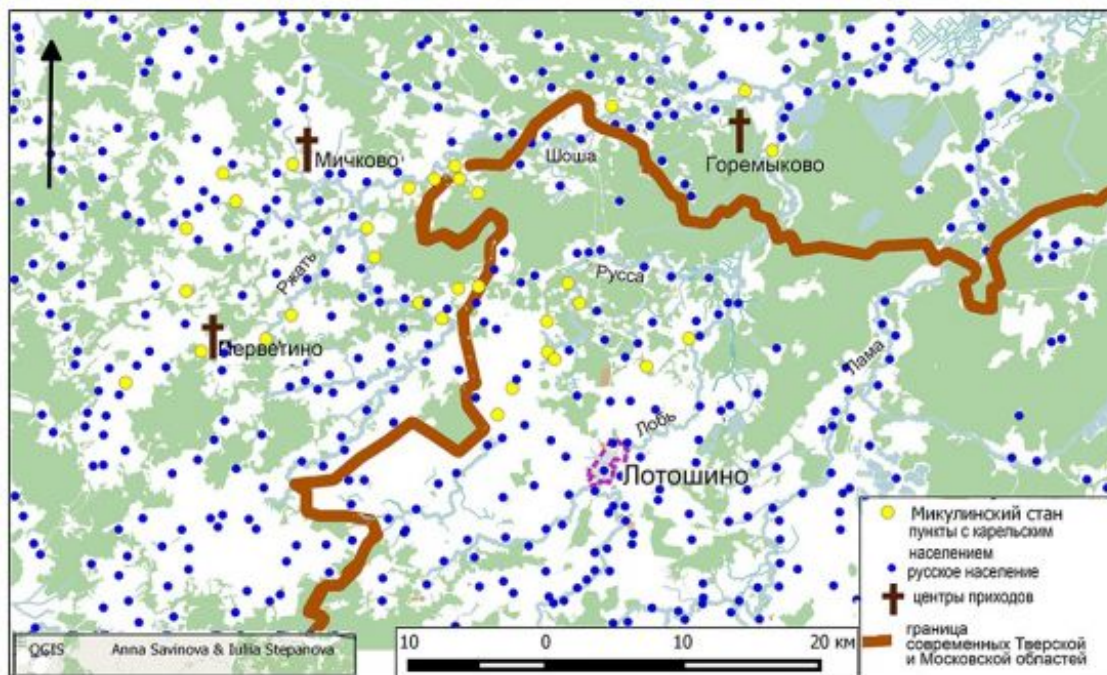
Мичково
Шоша
Горемыково
Ржать
Русса
Черветино
Лама
Лобь
Лотошино
Микулинский стан
пункты с карельским населением
русское население
центры приходов
граница современных Тверской и Московской областей
QGIS Anna Savinova & Iuliia Stepanova
10 0 10 20 км